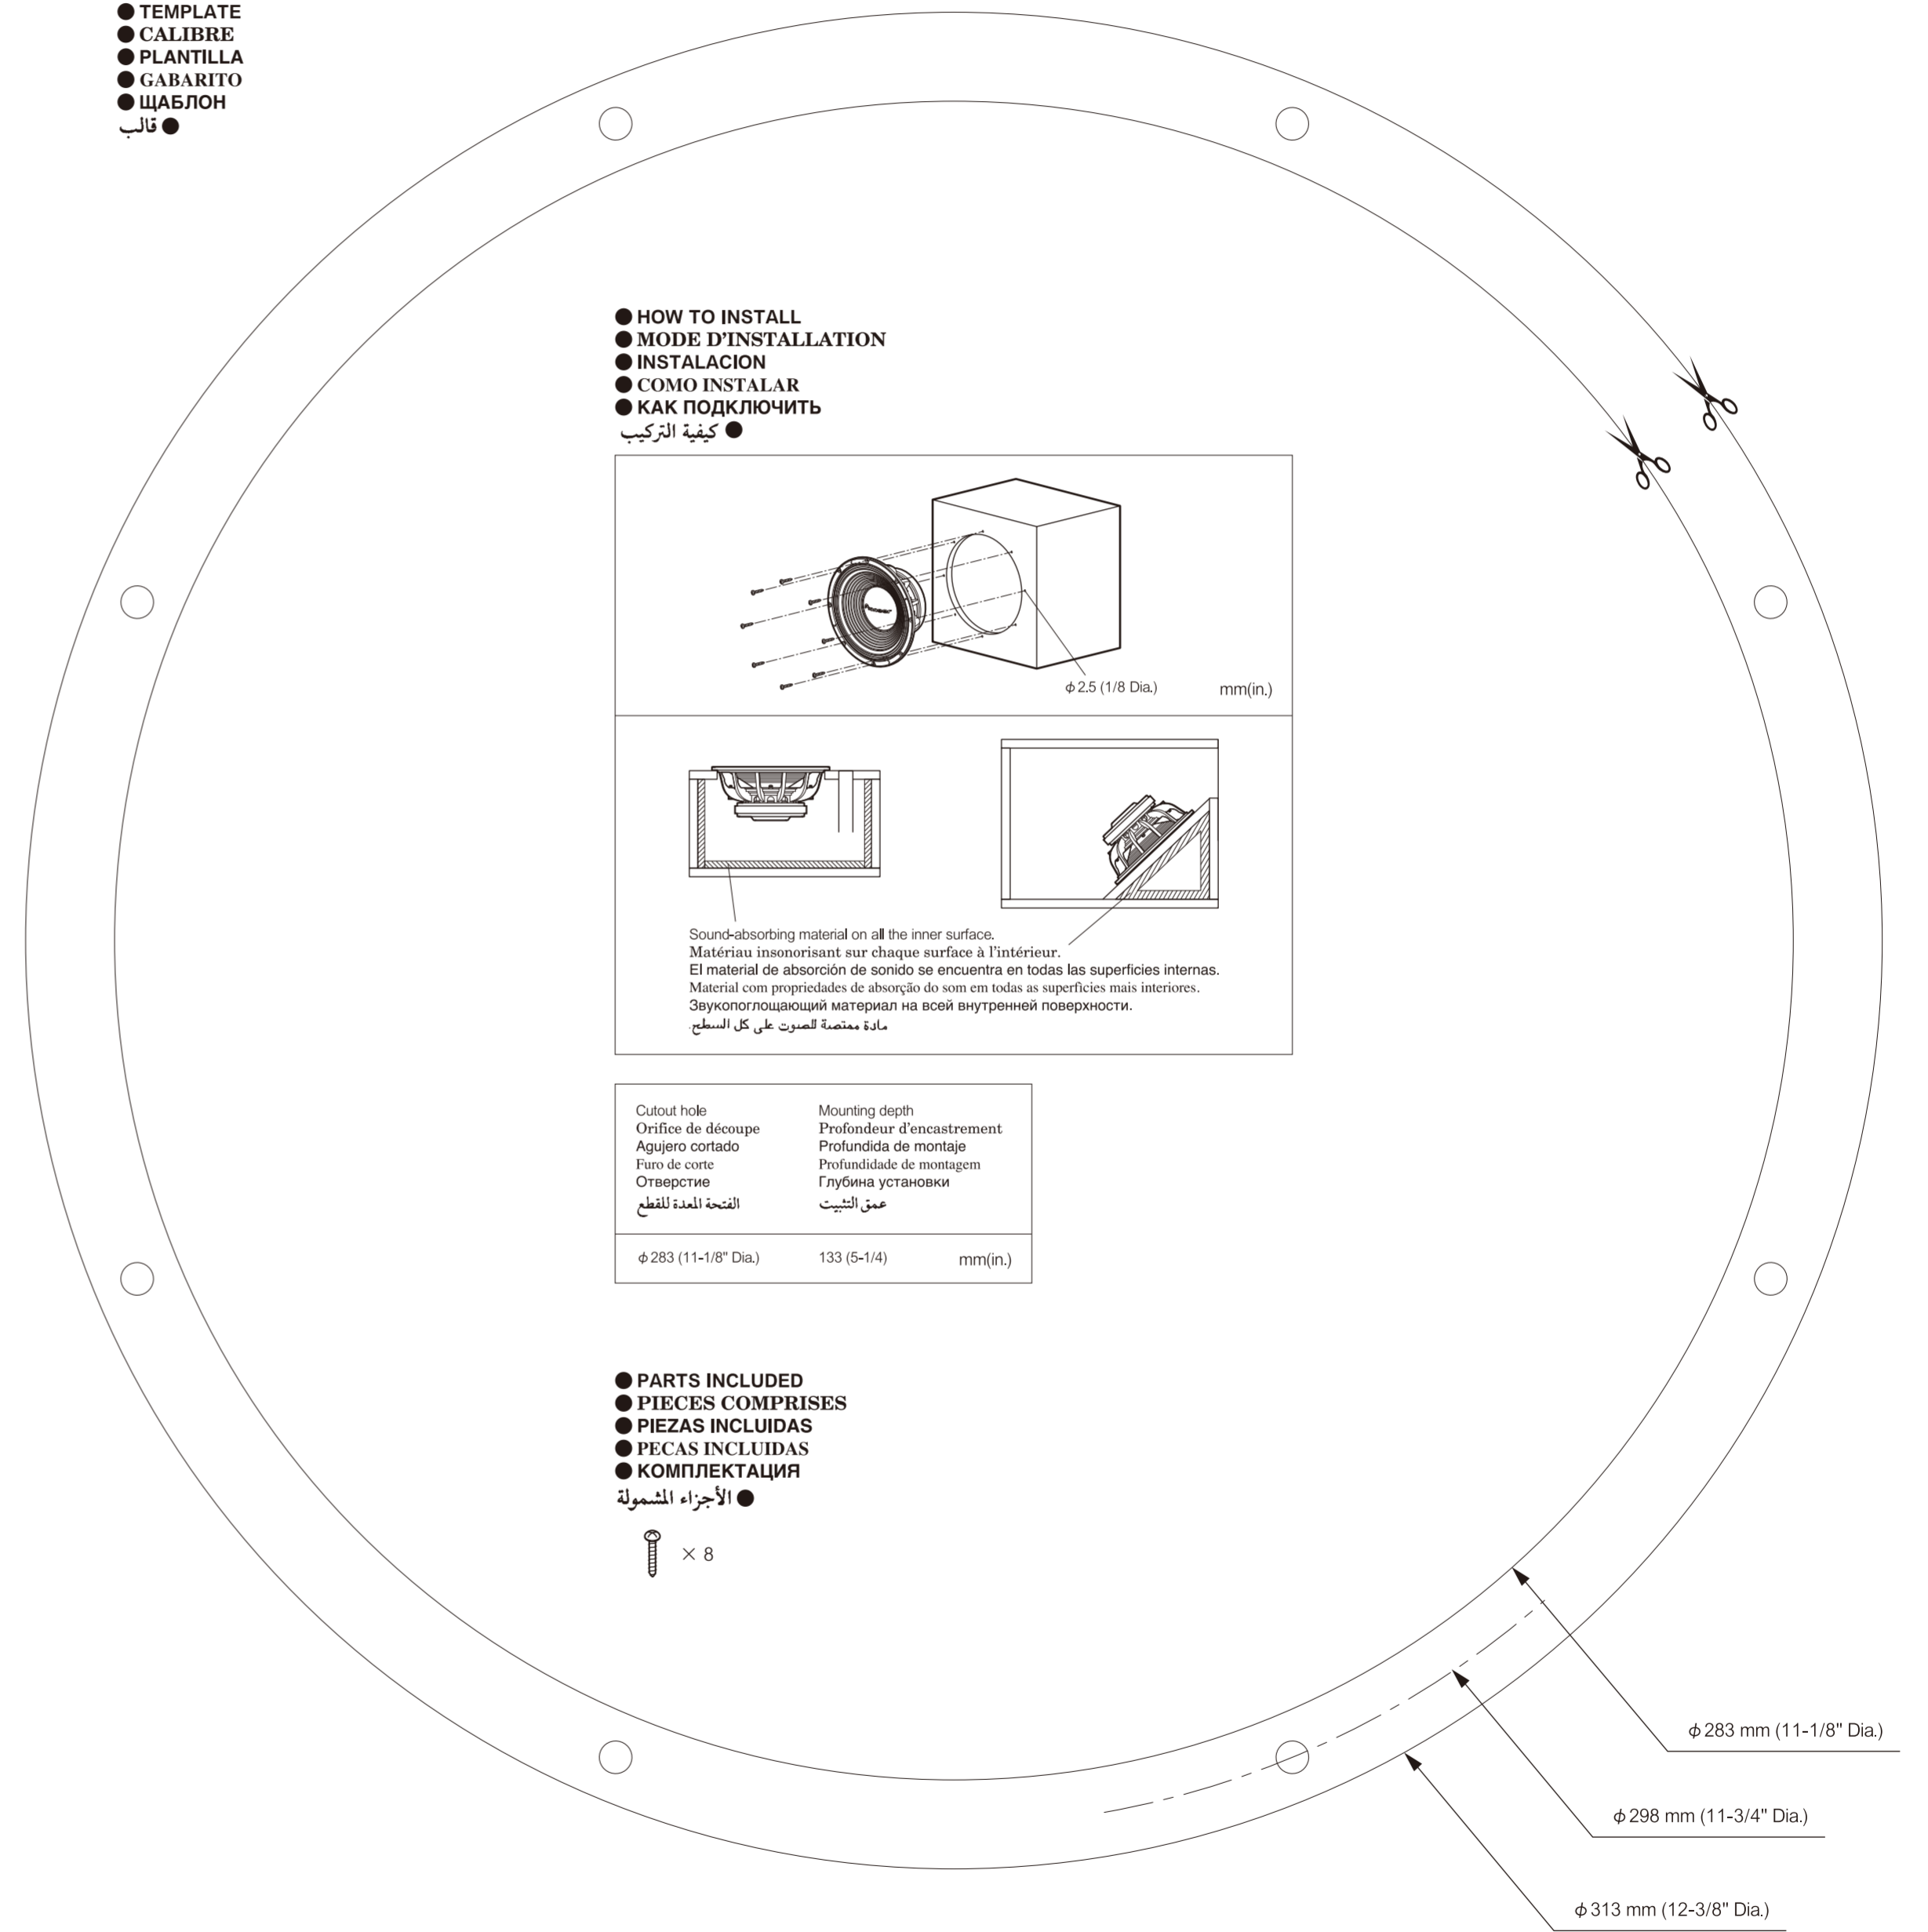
● TEMPLATE
● CALIBRE
● PLANTILLA
● GABARITO
● ШАБЛОН
قالب ●

● HOW TO INSTALL
● MODE D'INSTALLATION
● INSTALACION
● COMO INSTALAR
● КАК ПОДКЛЮЧИТЬ
كيفية التركيب ●

$\phi$ 2.5 (1/8 Dia.)
mm(in.)

Sound-absorbing material on all the inner surface.
Matériau insonorisant sur chaque surface à l'intérieur.
El material de absorción de sonido se encuentra en todas las superficies internas.
Material com propriedades de absorção do som em todas as superfícies mais interiores.
Звукопоглощающий материал на всей внутренней поверхности.
.مادة ممتصة للصوت على كل السطح

| Cutout hole<br>Orifice de découpe<br>Agujero cortado<br>Furo de corte<br>Отверстие<br>الفتحة المعدة للقطع | Mounting depth<br>Profondeur d'encastrement<br>Profundida de montaje<br>Profundidade de montagem<br>Глубина установки<br>عمق التثبيت | |
|---|---|---|
| $\phi$ 283 (11-1/8" Dia.) | 133 (5-1/4) | mm(in.) |

● PARTS INCLUDED
● PIECES COMPRISES
● PIEZAS INCLUIDAS
● PECAS INCLUIDAS
● КОМПЛЕКТАЦИЯ
الأجزاء المشمولة ●

× 8

$\phi$ 283 mm (11-1/8" Dia.)
$\phi$ 298 mm (11-3/4" Dia.)
$\phi$ 313 mm (12-3/8" Dia.)